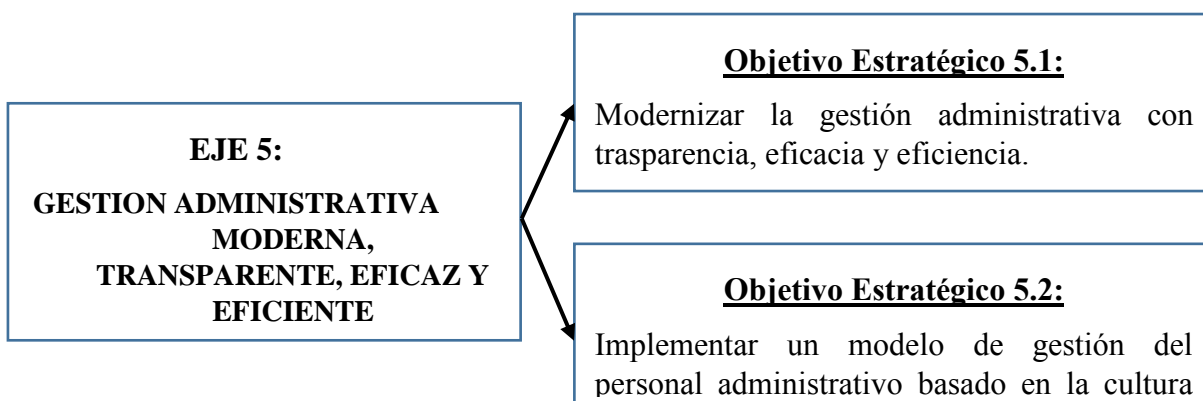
EJE 5:

GESTION ADMINISTRATIVA MODERNA, TRANSPARENTE, EFICAZ Y EFICIENTE

Objetivo Estratégico 5.1:

Modernizar la gestión administrativa con trasparencia, eficacia y eficiencia.

Objetivo Estratégico 5.2:

Implementar un modelo de gestión del personal administrativo basado en la cultura